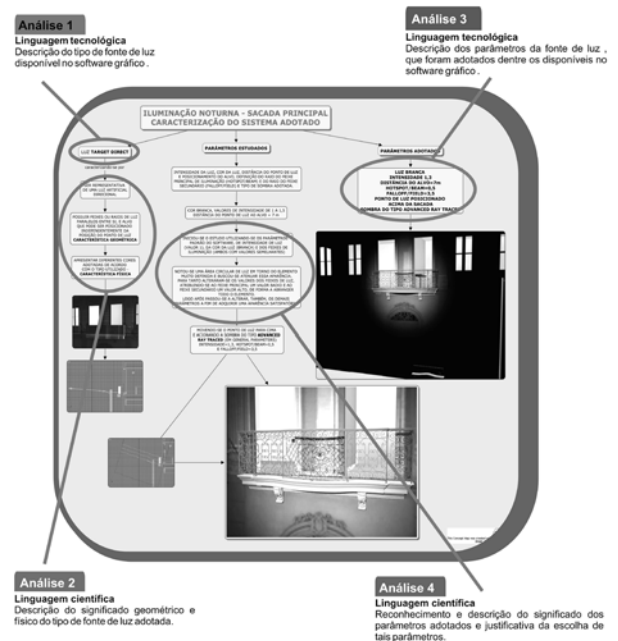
Análise 1
Linguagem tecnológica
Descrição do tipo de fonte de luz disponível no software gráfico .

Análise 3
Linguagem tecnológica
Descrição dos parâmetros da fonte de luz , que foram adotados dentre os disponíveis no software gráfico .

ILUMINAÇÃO NOTURNA - SACADA PRINCIPAL
CARACTERIZAÇÃO DO SISTEMA ADOTADO

LUZ TARGET DIRECT

PARÂMETROS ESTUDADOS

PARÂMETROS ADOTADOS

LUZ BRANCA
INTENSIDADE 1,3
DISTÂNCIA DO ALVO=7m
HOTSPOT/BEAM=0,5
FALLOFF/FIELD=0,5
PONTO DE LUZ POSICIONADO ACIMA DA SACADA
SOMBRA DO TIPO ADVANCED RAY TRACED

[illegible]

Análise 2
Linguagem científica
Descrição do significado geométrico e físico do tipo de fonte de luz adotada.

Análise 4
Linguagem científica
Reconhecimento e descrição do significado dos parâmetros adotados e justificativa da escolha de tais parâmetros.